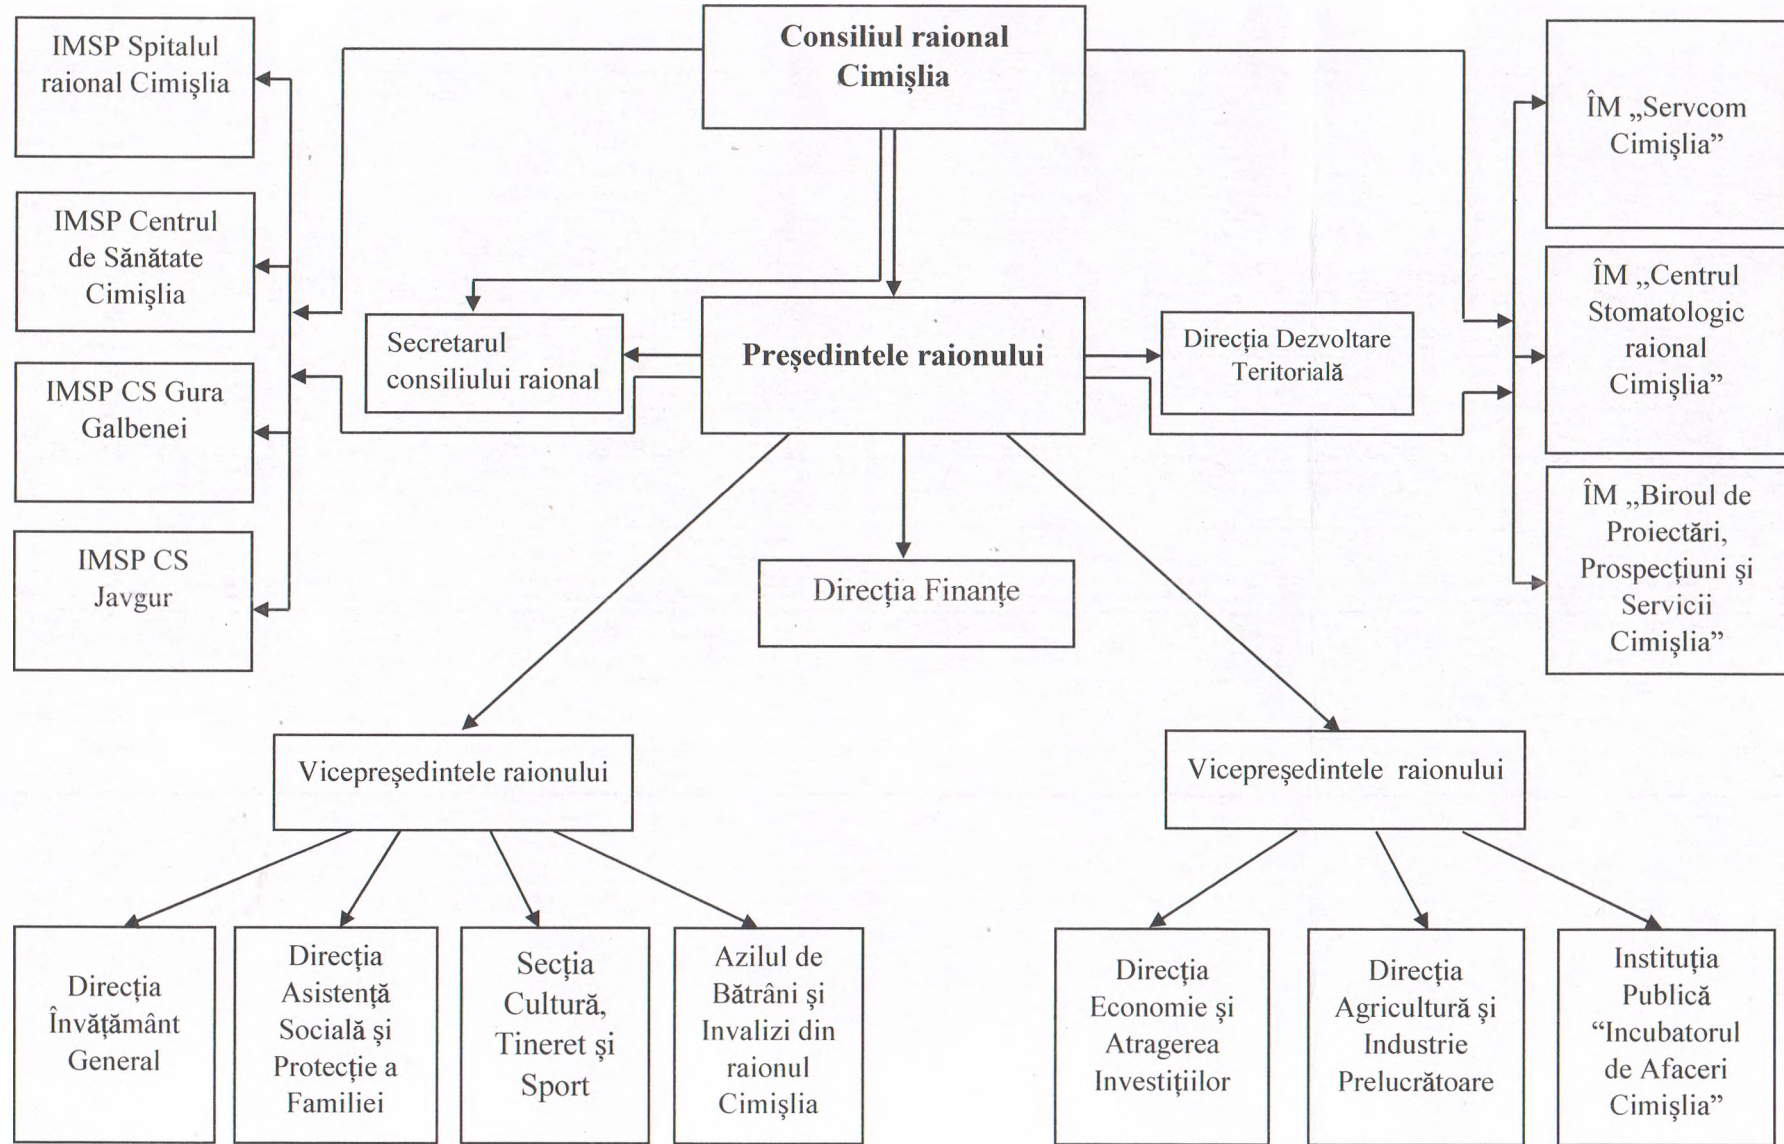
IMSP Spitalul raional Cimişlia

IMSP Centrul de Sănătate Cimişlia

IMSP CS Gura Galbenei

IMSP CS Javgur

Consiliul raional Cimişlia

Secretarul consiliului raional

Preşedintele raionului

Direcţia Dezvoltare Teritorială

Direcţia Finanţe

ÎM „Servcom Cimişlia"

ÎM „Centrul Stomatologic raional Cimişlia"

ÎM „Biroul de Proiectări, Prospecţiuni şi Servicii Cimişlia"

Vicepreşedintele raionului

Vicepreşedintele raionului

Direcţia Învăţământ General

Direcţia Asistenţă Socială şi Protecţie a Familiei

Secţia Cultură, Tineret şi Sport

Azilul de Bătrâni şi Invalizi din raionul Cimişlia

Direcţia Economie şi Atragerea Investiţiilor

Direcţia Agricultură şi Industrie Prelucrătoare

Instituţia Publică "Incubatorul de Afaceri Cimişlia"